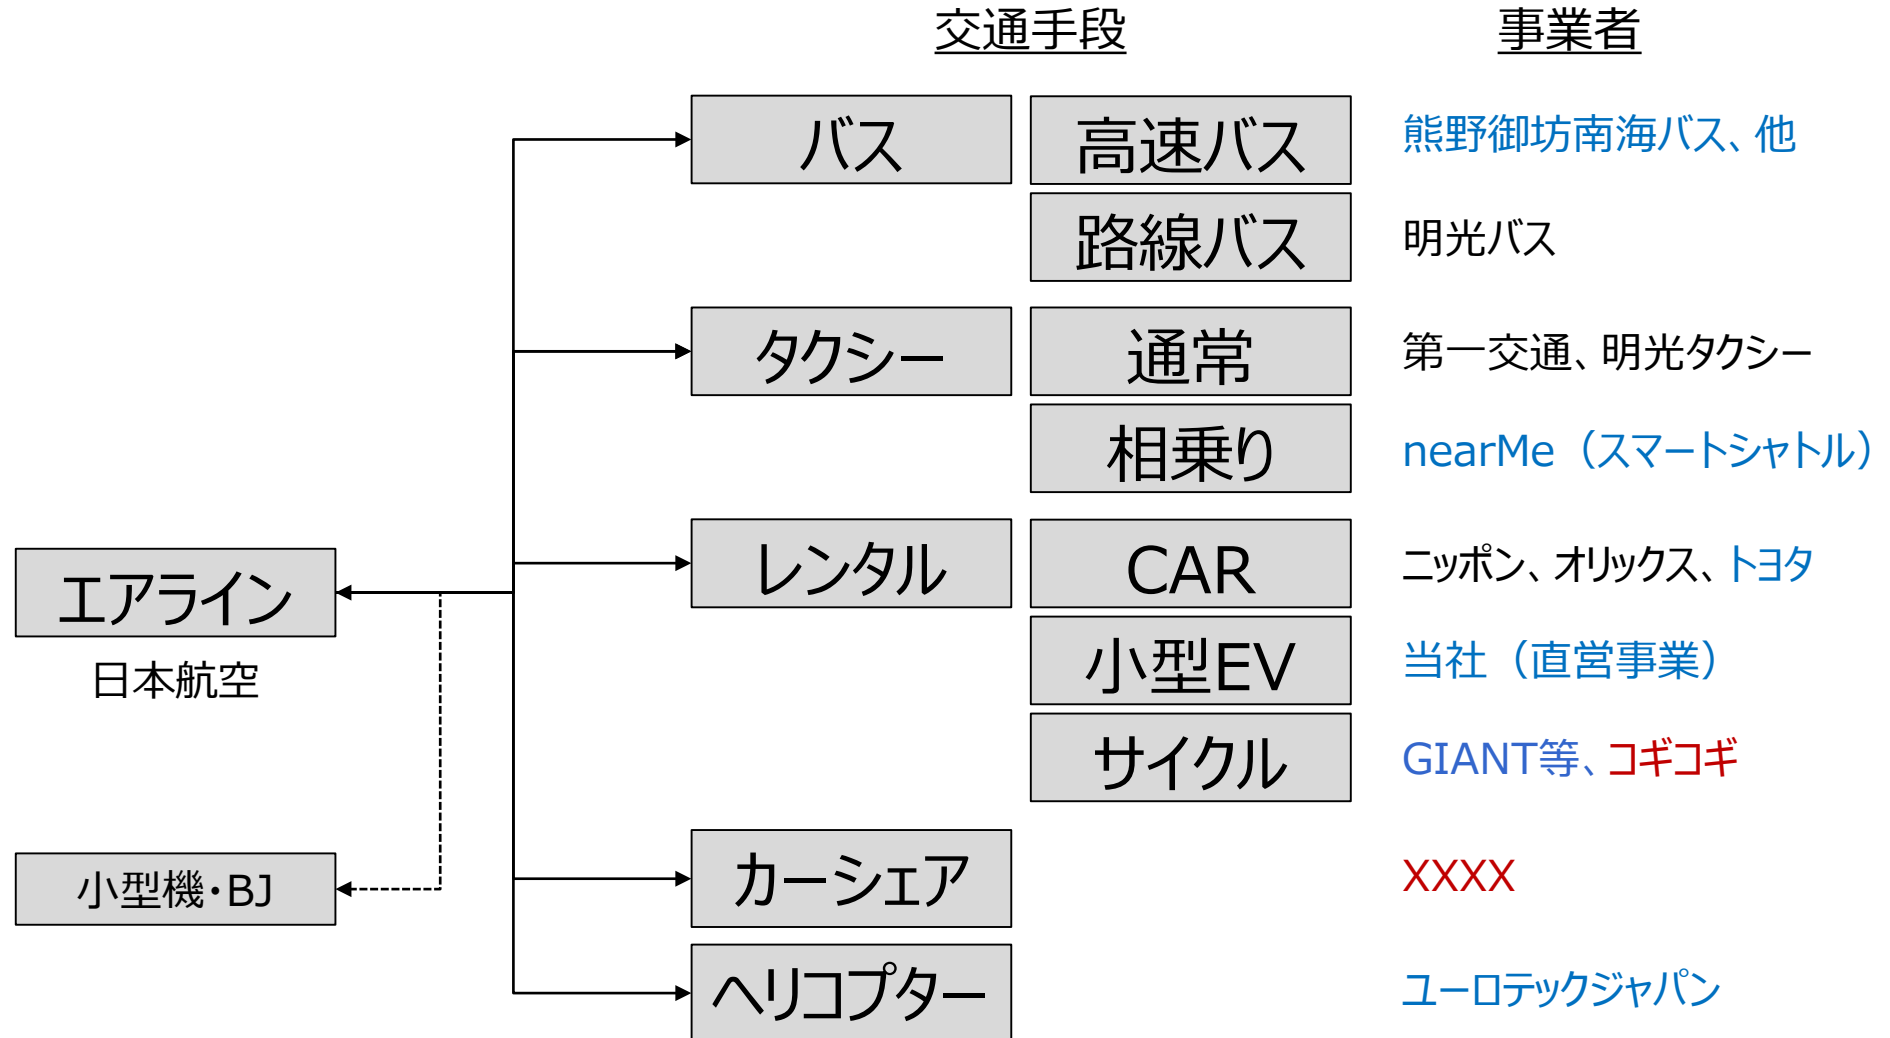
交通手段

事業者

エアライン
日本航空

小型機・BJ

バス
高速バス
熊野御坊南海バス、他
路線バス
明光バス

タクシー
通常
第一交通、明光タクシー
相乗り
nearMe（スマートシャトル）

レンタル
CAR
ニッポン、オリックス、トヨタ
小型EV
当社（直営事業）
サイクル
GIANT等、コギコギ

カーシェア
XXXX

ヘリコプター
ユーロテックジャパン